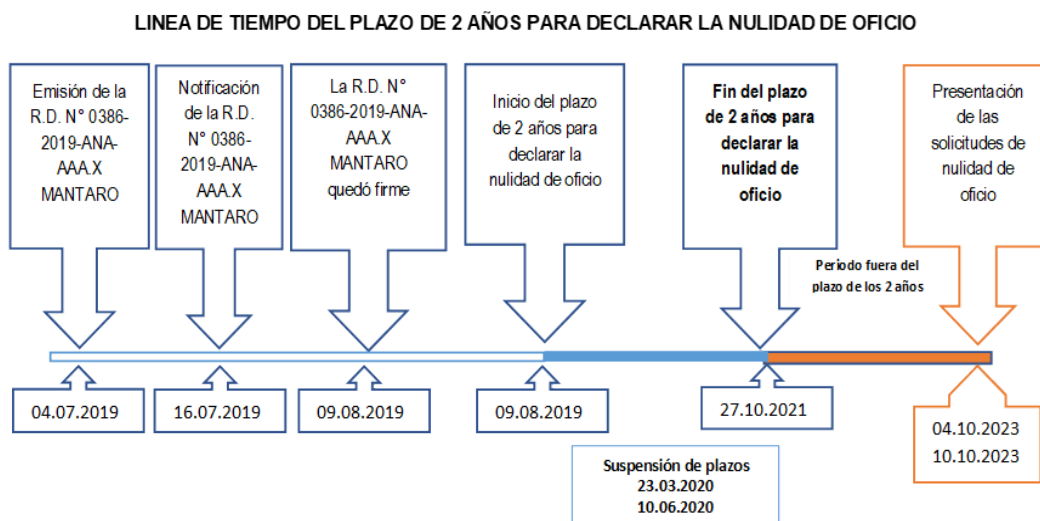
LINEA DE TIEMPO DEL PLAZO DE 2 AÑOS PARA DECLARAR LA NULIDAD DE OFICIO

Emisión de la R.D. N° 0386-2019-ANA-AAA.X MANTARO

Notificación de la R.D. N° 0386-2019-ANA-AAA.X MANTARO

La R.D. N° 0386-2019-ANA-AAA.X MANTARO quedó firme

Inicio del plazo de 2 años para declarar la nulidad de oficio

**Fin del plazo de 2 años para declarar la nulidad de oficio**

Presentación de las solicitudes de nulidad de oficio

Periodo fuera del plazo de los 2 años

04.07.2019

16.07.2019

09.08.2019

09.08.2019

27.10.2021

04.10.2023
10.10.2023

Suspensión de plazos
23.03.2020
10.06.2020